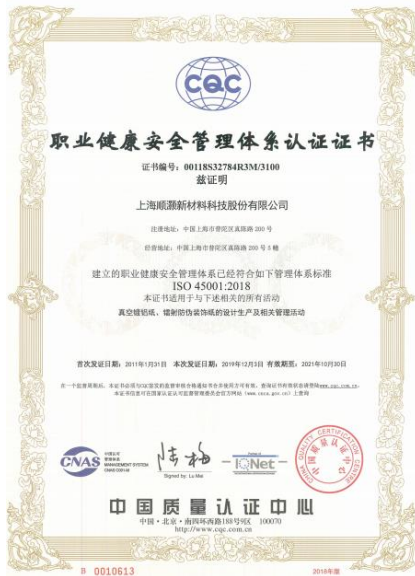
CQC

职业健康安全管理体系认证证书

证书编号：00118S32784R3M/3100

兹证明

上海顺灏新材料科技股份有限公司

注册地址：中国上海市普陀区真陈路 200 号

经营地址：中国上海市普陀区真陈路 200 号 5 幢

建立的职业健康安全管理体系已经符合如下管理体系标准

ISO 45001:2018

本证书适用于与下述相关的所有活动

真空镀铝纸、镭射防伪装饰纸的设计生产及相关管理活动

首次发证日期：2011年1月31日　本次发证日期：2019年12月3日　有效期至：2021年10月30日

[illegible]

CNAS

Signed by: Lu Mei

IQNet

中国质量认证中心

中国 · 北京 · 南四环西路188号9区　100070

B 0010613　2018年版